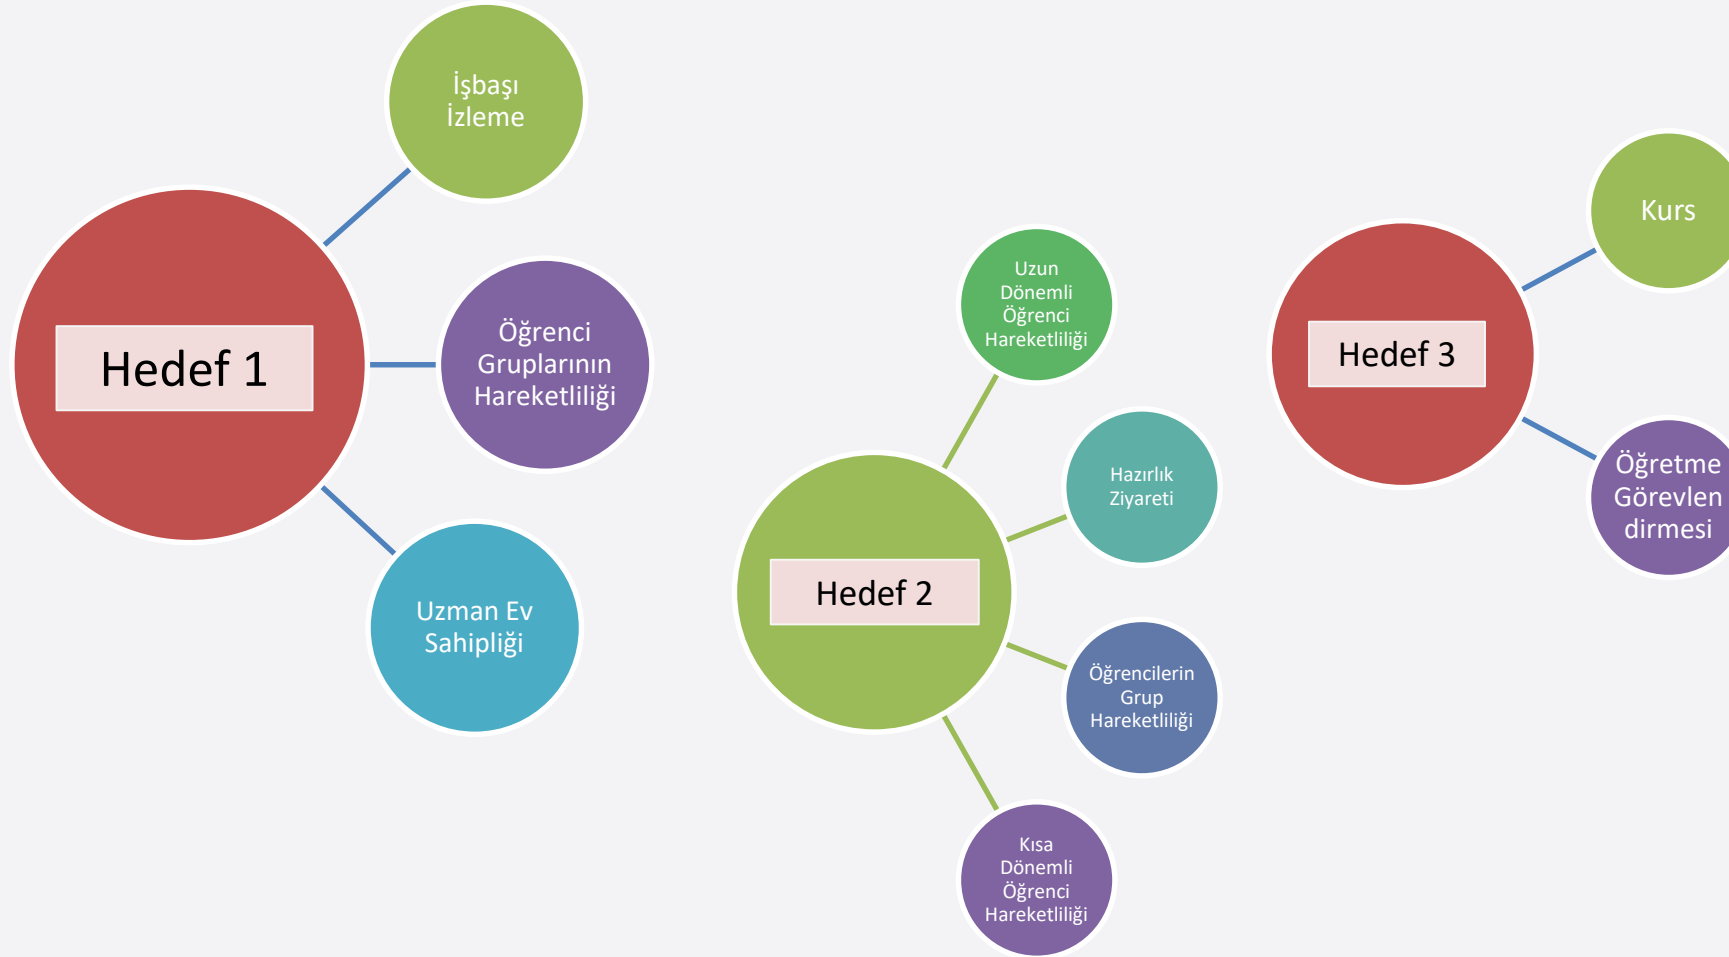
Hedef 1

İşbaşı İzleme

Öğrenci Gruplarının Hareketliliği

Uzman Ev Sahipliği

Hedef 2

Uzun Dönemli Öğrenci Hareketliliği

Hazırlık Ziyareti

Öğrencilerin Grup Hareketliliği

Kısa Dönemli Öğrenci Hareketliliği

Hedef 3

Kurs

Öğretme Görevlen dirmesi